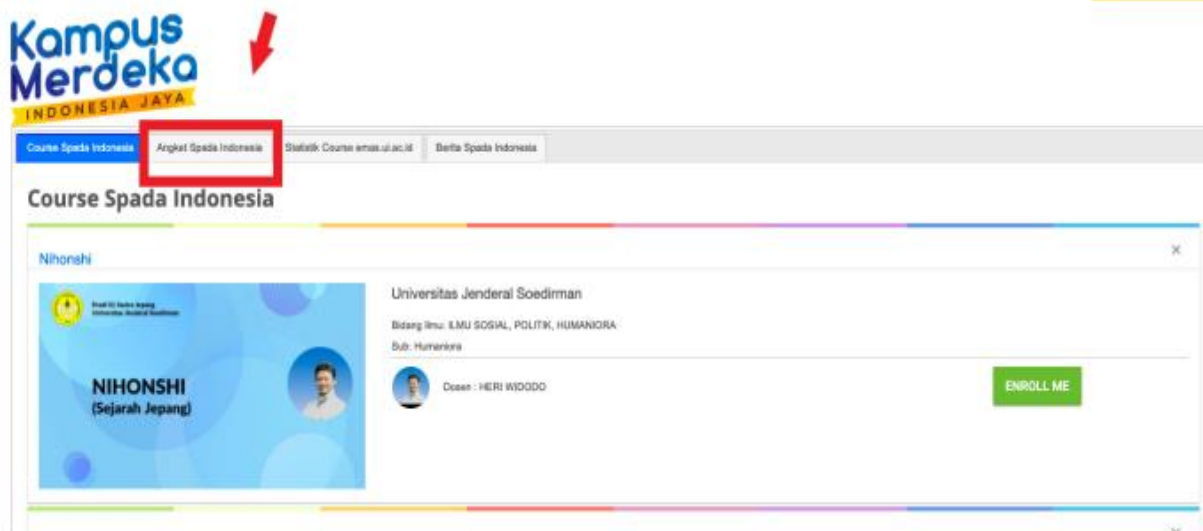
Kampus Merdeka
INDONESIA JAYA

Course Spada Indonesia | Angket Spada Indonesia | Statistik Course emas.ui.ac.id | Berita Spada Indonesia

Course Spada Indonesia

Nihonshi

×

Prodi S1 Sastra Jepang Universitas Jenderal Soedirman

NIHONSHI
(Sejarah Jepang)

Universitas Jenderal Soedirman

Bidang Ilmu: ILMU SOSIAL, POLITIK, HUMANIORA

Sub: Humaniora

Dosen : HERI WIDODO

ENROLL ME